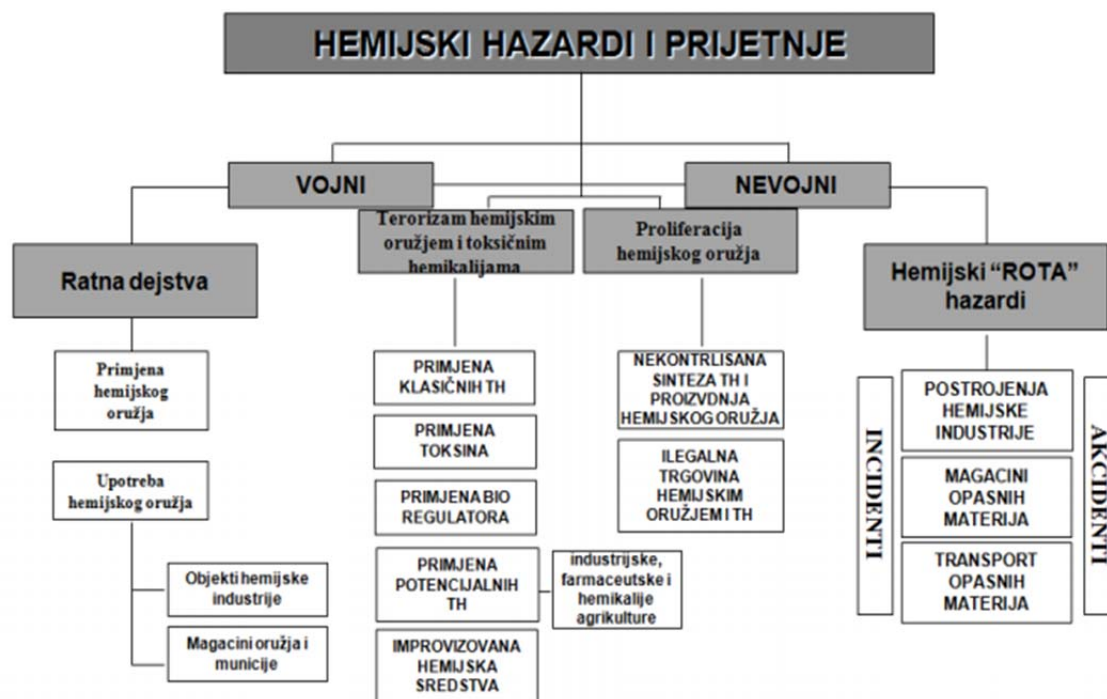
HEMIJSKI HAZARDI I PRIJETNJE

VOJNI

NEVOJNI

Ratna dejstva

Terorizam hemijskim oružjem i toksičnim hemikalijama

Proliferacija hemijskog oružja

Hemijski "ROTA" hazardi

Primjena hemijskog oružja

Upotreba hemijskog oružja

Objekti hemijske industrije

Magacini oružja i municije

PRIMJENA KLASIČNIH TH

PRIMJENA TOKSINA

PRIMJENA BIO REGULATORA

PRIMJENA POTENCIJALNIH TH

industrijske, farmaceutske i hemikalije agrikulture

IMPROVIZOVANA HEMIJSKA SREDSTVA

NEKONTRLISANA SINTEZA TH I PROIZVDNJA HEMIJSKOG ORUŽJA

ILEGALNA TRGOVINA HEMIJSKIM ORUŽJEM I TH

INCIDENTI

POSTROJENJA HEMIJSKE INDUSTRIJE

MAGACINI OPASNIH MATERIJA

TRANSPORT OPASNIH MATERIJA

AKCIDENTI